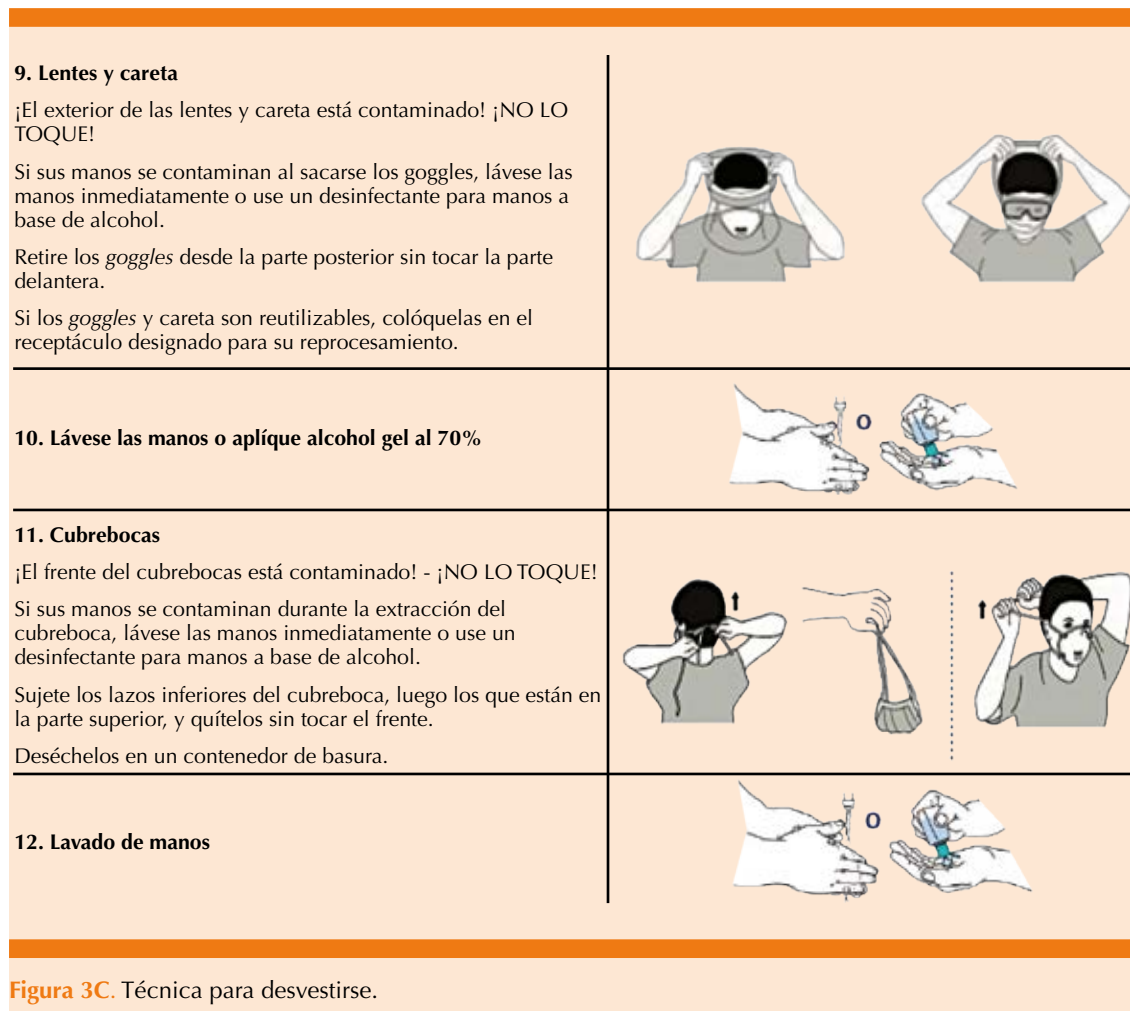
| | |
|---|---|
| **9. Lentes y careta**<br>¡El exterior de las lentes y careta está contaminado! ¡NO LO TOQUE!<br>Si sus manos se contaminan al sacarse los goggles, lávese las manos inmediatamente o use un desinfectante para manos a base de alcohol.<br>Retire los *goggles* desde la parte posterior sin tocar la parte delantera.<br>Si los *goggles* y careta son reutilizables, colóquelas en el receptáculo designado para su reprocesamiento. | |
| **10. Lávese las manos o aplíque alcohol gel al 70%** | o |
| **11. Cubrebocas**<br>¡El frente del cubrebocas está contaminado! - ¡NO LO TOQUE!<br>Si sus manos se contaminan durante la extracción del cubreboca, lávese las manos inmediatamente o use un desinfectante para manos a base de alcohol.<br>Sujete los lazos inferiores del cubreboca, luego los que están en la parte superior, y quítelos sin tocar el frente.<br>Deséchelos en un contenedor de basura. | |
| **12. Lavado de manos** | o |

**Figura 3C**. Técnica para desvestirse.